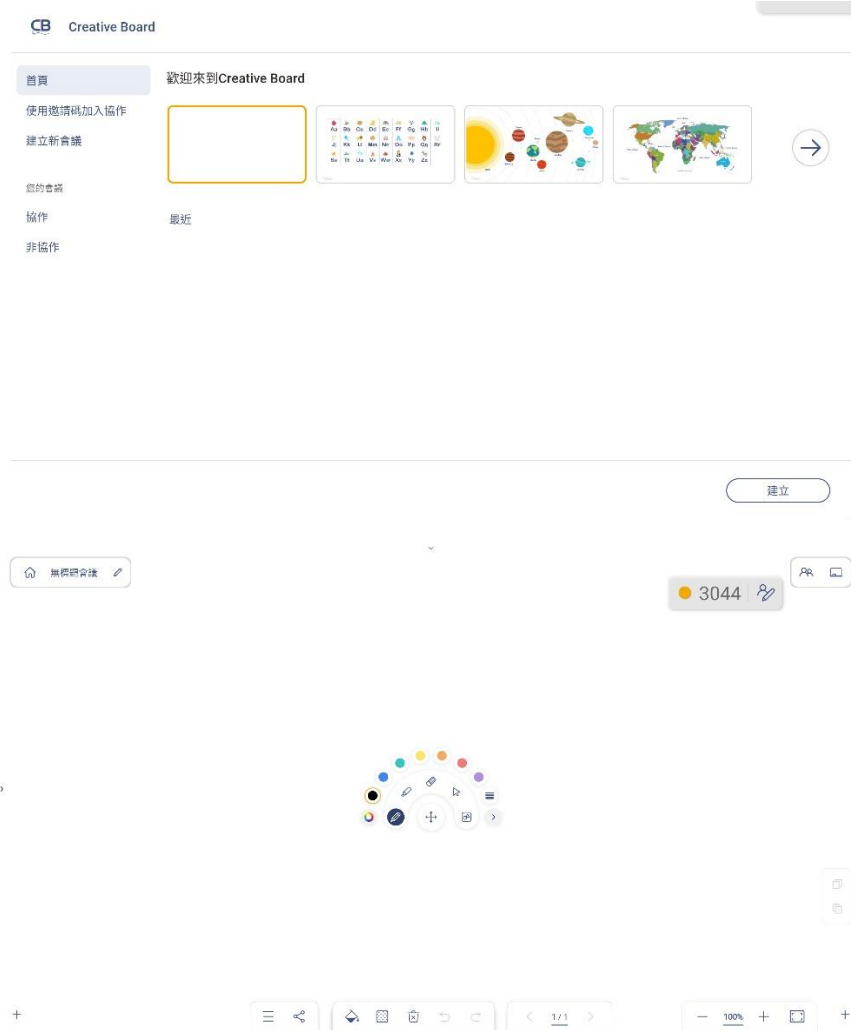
CB Creative Board

首頁
使用邀請碼加入協作
建立新會議

您的會議
協作
非協作

歡迎來到Creative Board

Aa Bb Cc Dd Ee Ff Gg Hh Ii Jj Kk Ll Mm Nn Oo Pp Qq Rr Ss Tt Uu Vv Ww Xx Yy Zz

最近

建立

無標題會議

3044

1/1

100%